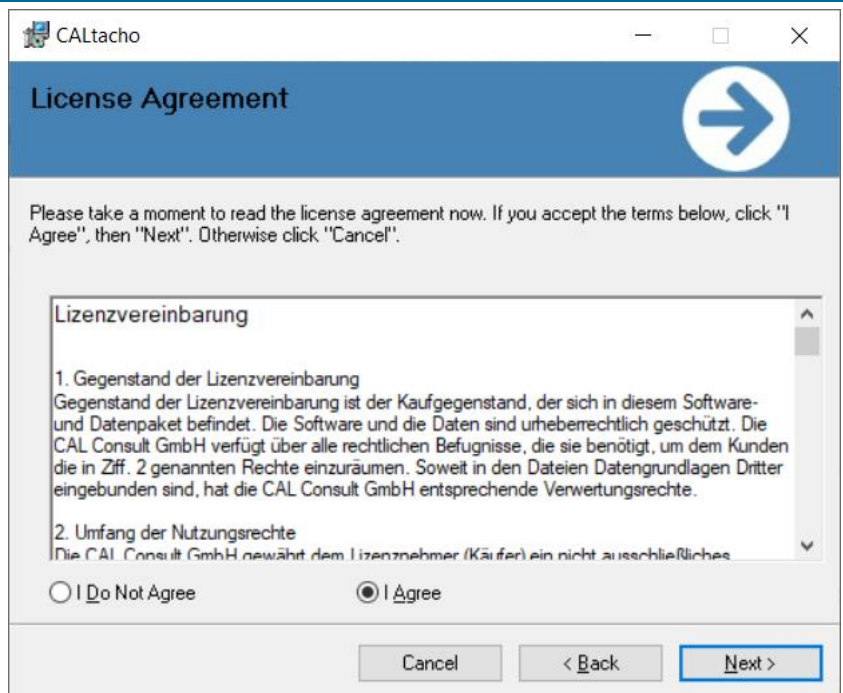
CALtacho

License Agreement

Please take a moment to read the license agreement now. If you accept the terms below, click "I Agree", then "Next". Otherwise click "Cancel".

Lizenzvereinbarung

1. Gegenstand der Lizenzvereinbarung
Gegenstand der Lizenzvereinbarung ist der Kaufgegenstand, der sich in diesem Software- und Datenpaket befindet. Die Software und die Daten sind urheberrechtlich geschützt. Die CAL Consult GmbH verfügt über alle rechtlichen Befugnisse, die sie benötigt, um dem Kunden die in Ziff. 2 genannten Rechte einzuräumen. Soweit in den Dateien Datengrundlagen Dritter eingebunden sind, hat die CAL Consult GmbH entsprechende Verwertungsrechte.

2. Umfang der Nutzungsrechte
Die CAL Consult GmbH gewährt dem Lizenznehmer (Käufer) ein nicht ausschließliches

I Do Not Agree

I Agree

Cancel

< Back

Next >